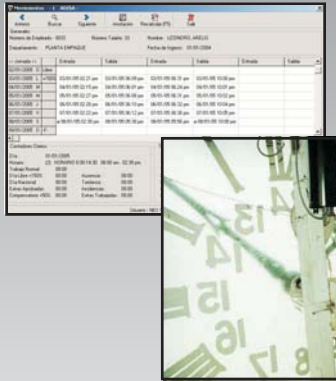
Movimientos | ADESA

Anterior | Buscar | Siguiente | Anotación | Recalcular (F5) | Salir

Número de Empleado: 0933 | Número Tarjeta: 33 | Nombre: LIZZANDRO, ANELIS

Departamento: PLANTA EMPAQUE | Fecha de Ingreso: 01-05-2004

| Jornada | | Entrada | Salida | Entrada | Salida | Entrada | Salida |
|---|---|---|---|---|---|---|---|
| 01/05/2005 | D | Libre | | | | | |
| 02/05/2005 | L | >N33 | 02/05/05 02:21 pm | 02/05/05 06:33 pm | 02/05/05 06:31 pm | 02/05/05 10:06 pm | |
| 03/05/2005 | M | | 03/05/05 02:15 pm | 03/05/05 06:01 pm | 03/05/05 06:31 pm | 03/05/05 10:02 pm | |
| 04/05/2005 | M | | 04/05/05 02:27 pm | 04/05/05 06:08 pm | 04/05/05 06:36 pm | 04/05/05 10:03 pm | |
| 05/05/2005 | J | | 05/05/05 02:20 pm | 05/05/05 06:05 pm | 05/05/05 06:36 pm | 05/05/05 10:01 pm | |
| 06/05/2005 | V | | 06/05/05 02:22 pm | 06/05/05 06:05 pm | 06/05/05 06:35 pm | 06/05/05 10:05 pm | |
| 07/05/2005 | S | | 07/05/05 02:22 pm | 07/05/05 06:12 pm | 07/05/05 06:35 pm | 07/05/05 10:03 pm | |
| 08/05/2005 | D | | 08/05/05 02:23 pm | 08/05/05 06:02 pm | 08/05/05 06:33 pm | | |

Contadores Diarios

Día: 01-05-2005
Horario: [2] HORARIO 6:00-14:30 08:00 am - 02:30 pm
Trabajo Normal: 00:00
Día Libre (+TEX): 00:00 | Ausencia: 00:00
Día Nacional: 00:00 | Tardanza: 00:00
Extras Aprobadas: 00:00 | Incidencias: 00:00
Compensatorio (+50): 00:00 | Extras Trabajadas: 00:00

Usuario: NEC

13 14 15 16 17